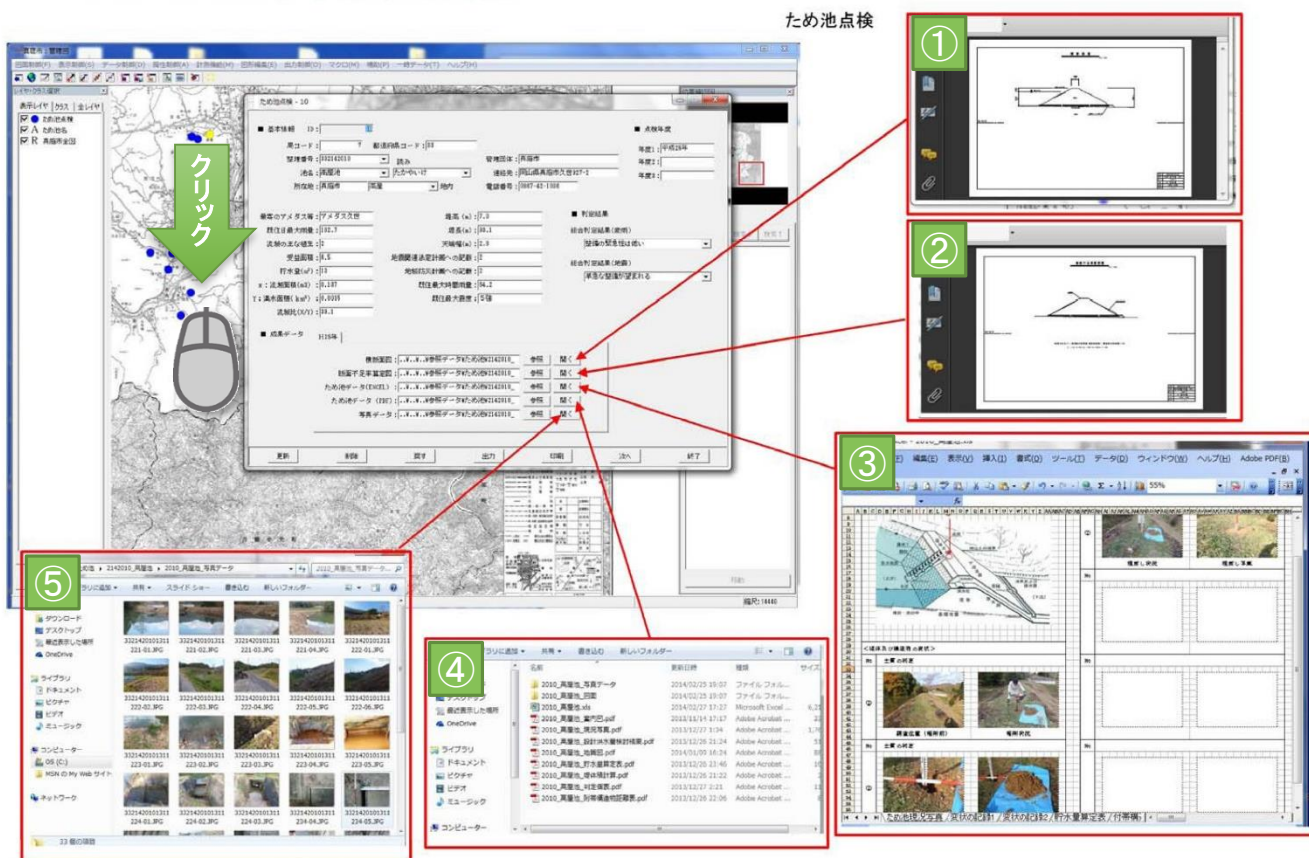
ため池点検

①

②

③

④

⑤

クリック

ため池点検 - 10

■ 基本情報

■ 点検年度

■ 判定結果

■ 成果データ

H25年

更新 削除 戻す 出力 印刷 次へ 終了

参照 開く

ファイル(F) 編集(E) 表示(V) 挿入(I) 書式(O) ツール(T) データ(D) ウィンドウ(W) ヘルプ(H) Adobe PDF(B)

55%

ため池現況写真 / 現状の記録1 / 現状の記録2 / 貯水量算定表 / 付帯構

ライブラリに追加 共有 書き込み 新しいフォルダー

名前 更新日時 種類 サイズ

2010_高屋池_写真データ 2014/02/25 15:07 ファイル フォル...
2010_高屋池_図面 2014/02/25 15:07 ファイル フォル...
2010_高屋池.xls 2014/02/27 17:27 Microsoft Excel
2010_高屋池_案内図.pdf 2013/11/14 17:17 Adobe Acrobat
2010_高屋池_現況写真.pdf 2013/12/27 1:34 Adobe Acrobat
2010_高屋池_設計洪水量検討結果.pdf 2013/12/26 21:24 Adobe Acrobat
2010_高屋池_地質図.pdf 2014/01/09 16:24 Adobe Acrobat
2010_高屋池_貯水量算定表.pdf 2013/12/26 23:46 Adobe Acrobat
2010_高屋池_堤体横計算.pdf 2013/12/26 21:22 Adobe Acrobat
2010_高屋池_判定表.pdf 2013/12/27 2:21 Adobe Acrobat
2010_高屋池_制御構造物諸表.pdf 2013/12/26 22:06 Adobe Acrobat

デスクトップ
最近表示した場所
OneDrive
ライブラリ
ドキュメント
ピクチャ
ビデオ
ミュージック
コンピューター

2142010_高屋池 › 2010_高屋池_写真データ

ライブラリに追加 共有 スライド ショー 書き込み 新しいフォルダー

ダウンロード
デスクトップ
最近表示した場所
OneDrive
ライブラリ
ドキュメント
ピクチャ
ビデオ
ミュージック
コンピューター
OS (C:)
MSN の My Web サイト
ネットワーク

3321420101311 221-01.JPG
3321420101311 221-02.JPG
3321420101311 221-03.JPG
3321420101311 221-04.JPG
3321420101311 221-05.JPG
3321420101311 222-02.JPG
3321420101311 222-03.JPG
3321420101311 222-04.JPG
3321420101311 222-05.JPG
3321420101311 222-06.JPG
3321420101311 223-01.JPG
3321420101311 223-02.JPG
3321420101311 223-03.JPG
3321420101311 223-04.JPG
3321420101311 223-05.JPG
3321420101311 224-01.JPG
3321420101311 224-02.JPG
3321420101311 224-03.JPG
3321420101311 224-04.JPG
3321420101311 224-05.JPG

33 個の項目